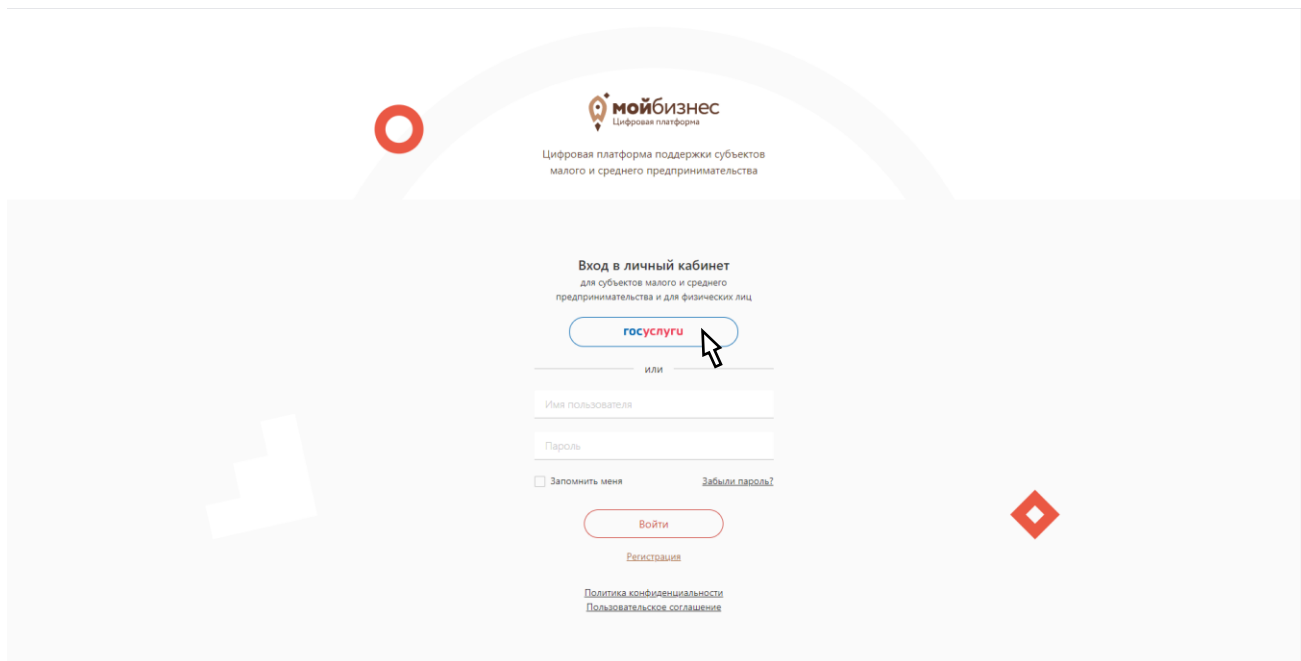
мойбизнес
Цифровая платформа

Цифровая платформа поддержки субъектов малого и среднего предпринимательства

Вход в личный кабинет
для субъектов малого и среднего предпринимательства и для физических лиц

госуслуги

или

Имя пользователя

Пароль

Запомнить меня
Забыли пароль?

Войти

Регистрация

Политика конфиденциальности
Пользовательское соглашение